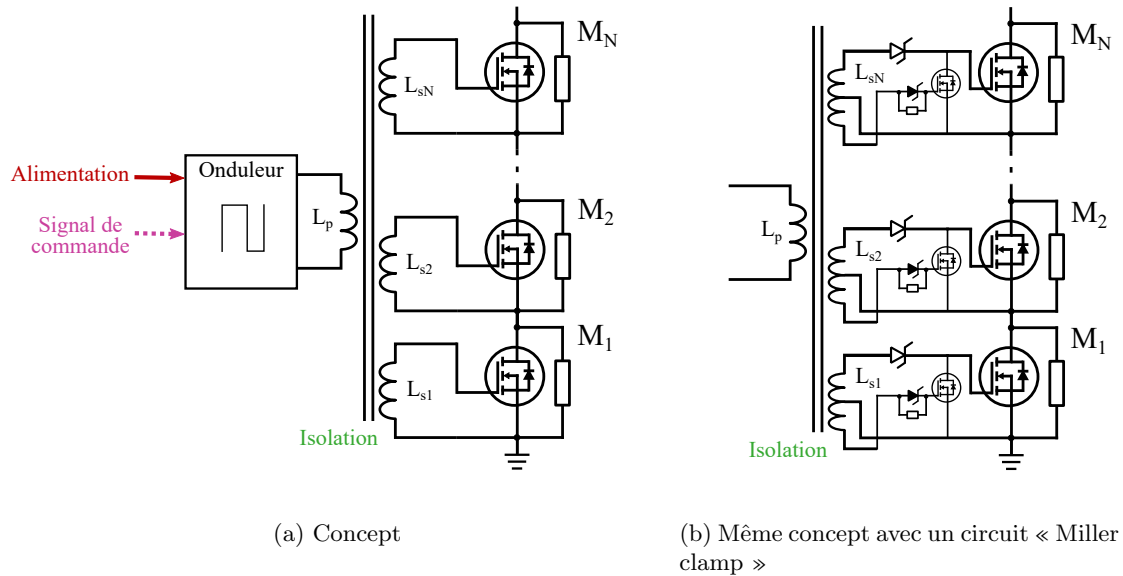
Alimentation
Signal de commande
Onduleur
$L_p$
$L_{sN}$
$M_N$
$L_{s2}$
$M_2$
$L_{s1}$
$M_1$
Isolation

(a) Concept

$L_p$
$L_{sN}$
$M_N$
$L_{s2}$
$M_2$
$L_{s1}$
$M_1$
Isolation

(b) Même concept avec un circuit « Miller clamp »